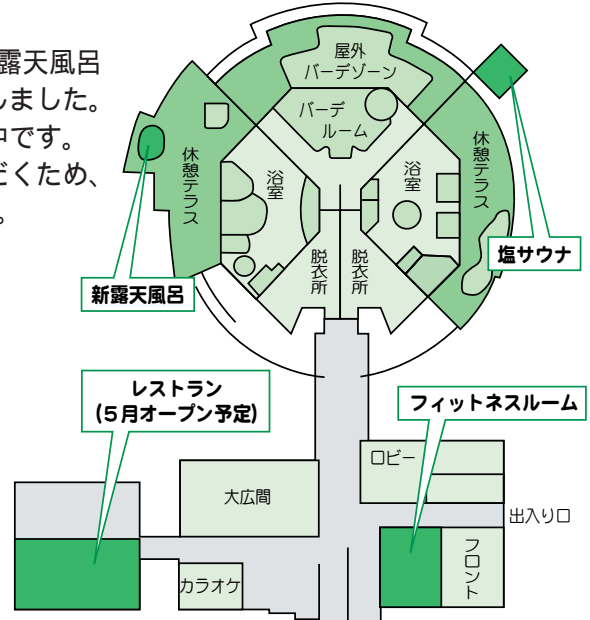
露天風呂
しました。
中です。
だくため、
。

屋外
バーデゾーン

バーデ
ルーム

休憩テラス

浴室

浴室

休憩テラス

脱衣所

脱衣所

新露天風呂

塩サウナ

レストラン
(5月オープン予定)

フィットネスルーム

ロビー

大広間

出入り口

フロント

カラオケ